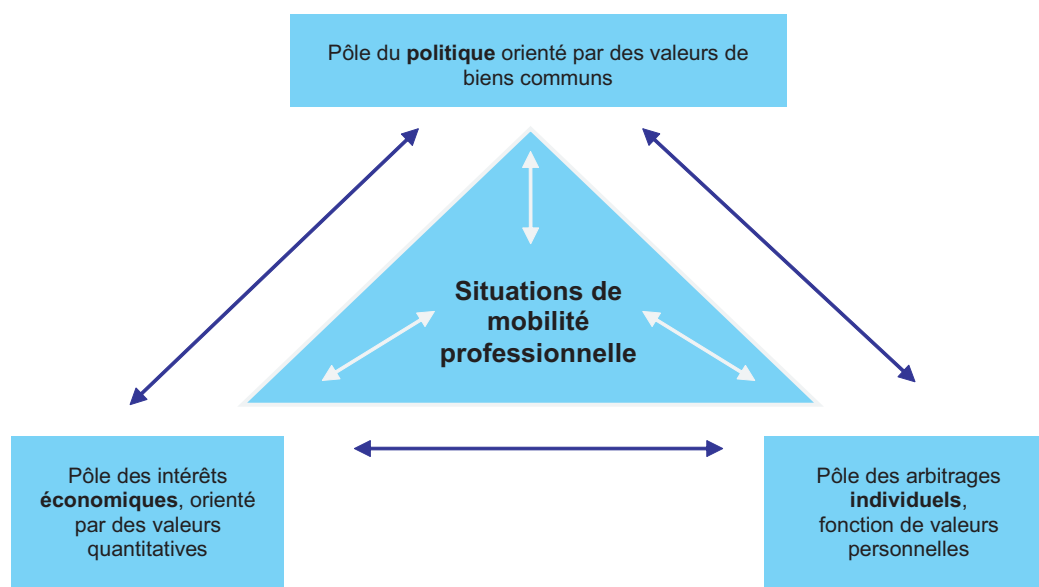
Pôle du politique orienté par des valeurs de biens communs

Situations de mobilité professionnelle

Pôle des intérêts économiques, orienté par des valeurs quantitatives

Pôle des arbitrages individuels, fonction de valeurs personnelles